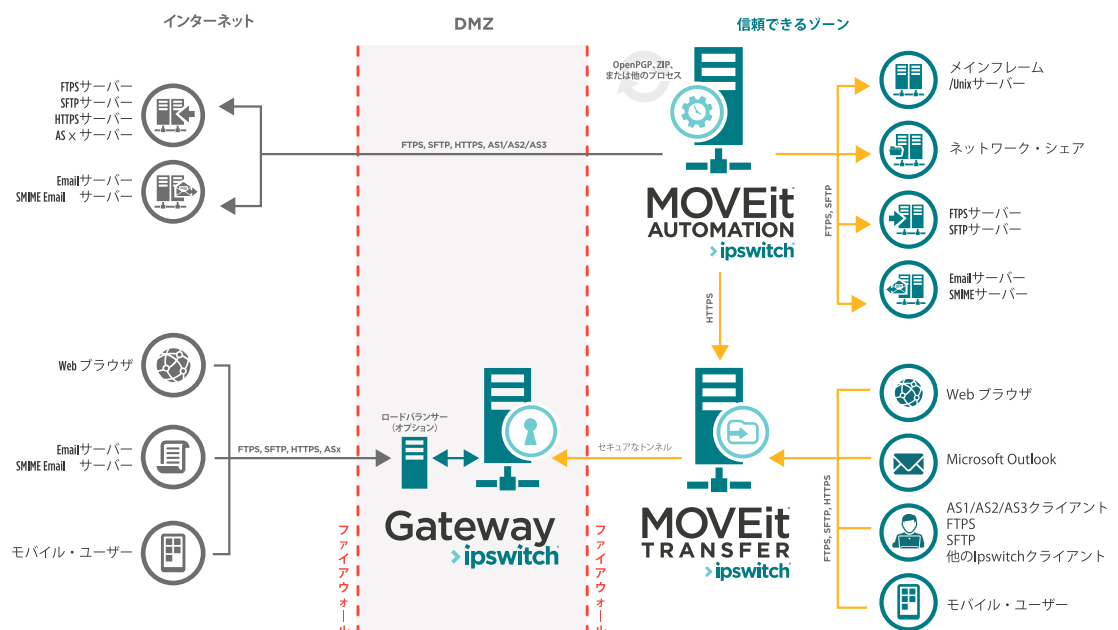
インターネット

DMZ

信頼できるゾーン

FTPSサーバー
SFTPサーバー
HTTPSサーバー
AS x サーバー

Emailサーバー
SMIME Email サーバー

OpenPGP、ZIP、または他のプロセス

FTPS, SFTP, HTTPS, AS1/AS2/AS3

MOVEit AUTOMATION
ipswitch

メインフレーム
/Unixサーバー

ネットワーク・シェア

FTPS, SFTP

FTPSサーバー
SFTPサーバー

Emailサーバー
SMIMEサーバー

HTTPS

Web ブラウザ

Emailサーバー
SMIME Email サーバー

モバイル・ユーザー

FTPS, SFTP, HTTPS, ASx

ロードバランサー
（オプション）

セキュアなトンネル

Gateway
ipswitch

MOVEit TRANSFER
ipswitch

ファイアウォール

ファイアウォール

FTPS, SFTP, HTTPS

Web ブラウザ

Microsoft Outlook

AS1/AS2/AS3クライアント
FTPS
SFTP
他のIpswitchクライアント

モバイル・ユーザー